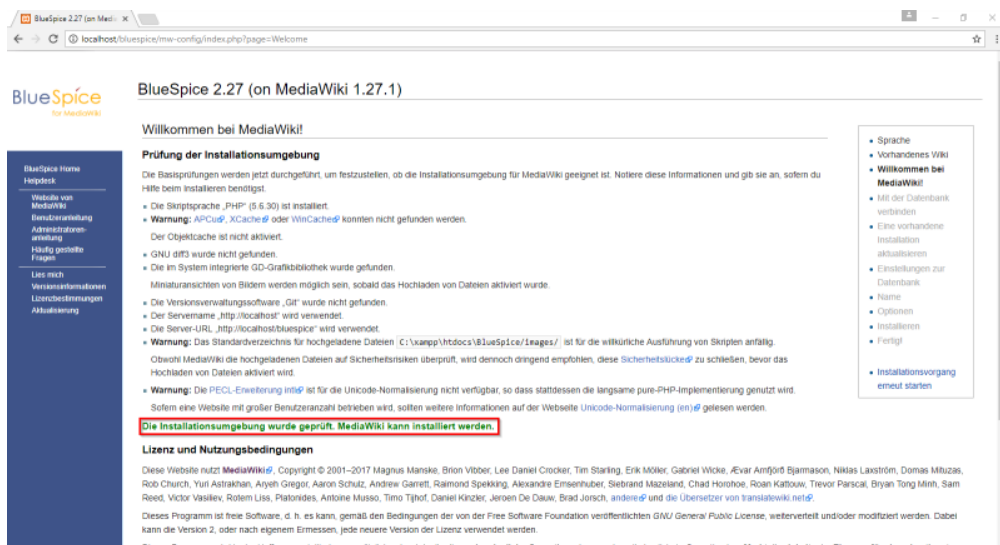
BlueSpice 2.27 (on Medi ×

localhost/bluespice/mw-config/index.php?page=Welcome

BlueSpice for MediaWiki

BlueSpice Home
Helpdesk
Website von MediaWiki
Benutzeranleitung
Administratorenanleitung
Häufig gestellte Fragen
Lies mich
Versionsinformationen
Lizenzbestimmungen
Aktualisierung

BlueSpice 2.27 (on MediaWiki 1.27.1)

Willkommen bei MediaWiki!

Prüfung der Installationsumgebung

Die Basisprüfungen werden jetzt durchgeführt, um festzustellen, ob die Installationsumgebung für MediaWiki geeignet ist. Notiere diese Informationen und gib sie an, sofern du Hilfe beim Installieren benötigst.

- Die Skriptsprache „PHP" (5.6.30) ist installiert.
- Warnung: APCu, XCache oder WinCache konnten nicht gefunden werden.

Der Objektcache ist nicht aktiviert.

- GNU diff3 wurde nicht gefunden.
- Die im System integrierte GD-Grafikbibliothek wurde gefunden.

Miniaturansichten von Bildern werden möglich sein, sobald das Hochladen von Dateien aktiviert wurde.

- Die Versionsverwaltungssoftware „Git" wurde nicht gefunden.
- Der Servername „http://localhost" wird verwendet.
- Die Server-URL „http://localhost/bluespice" wird verwendet.
- Warnung: Das Standardverzeichnis für hochgeladene Dateien C:\xampp\htdocs\BlueSpice/images/ ist für die willkürliche Ausführung von Skripten anfällig.

Obwohl MediaWiki die hochgeladenen Dateien auf Sicherheitsrisiken überprüft, wird dennoch dringend empfohlen, diese Sicherheitslücke zu schließen, bevor das Hochladen von Dateien aktiviert wird.

- Warnung: Die PECL-Erweiterung intl ist für die Unicode-Normalisierung nicht verfügbar, so dass stattdessen die langsame pure-PHP-Implementierung genutzt wird.

Sofern eine Website mit großer Benutzeranzahl betrieben wird, sollten weitere Informationen auf der Webseite Unicode-Normalisierung (en) gelesen werden.

Die Installationsumgebung wurde geprüft. MediaWiki kann installiert werden.

Lizenz und Nutzungsbedingungen

Diese Website nutzt MediaWiki, Copyright © 2001–2017 Magnus Manske, Brion Vibber, Lee Daniel Crocker, Tim Starling, Erik Möller, Gabriel Wicke, Ævar Arnfjörð Bjarmason, Niklas Laxström, Domas Mituzas, Rob Church, Yuri Astrakhan, Aryeh Gregor, Aaron Schulz, Andrew Garrett, Raimond Spekking, Alexandre Emsenhuber, Siebrand Mazeland, Chad Horohoe, Roan Kattouw, Trevor Parscal, Bryan Tong Minh, Sam Reed, Victor Vasiliev, Rotem Liss, Platonides, Antoine Musso, Timo Tijhof, Daniel Kinzler, Jeroen De Dauw, Brad Jorsch, andere und die Übersetzer von translatewiki.net.

Dieses Programm ist freie Software, d. h. es kann, gemäß den Bedingungen der von der Free Software Foundation veröffentlichten GNU General Public License, weiterverteilt und/oder modifiziert werden. Dabei kann die Version 2, oder nach eigenem Ermessen, jede neuere Version der Lizenz verwendet werden.

- Sprache
- Vorhandenes Wiki
- Willkommen bei MediaWiki!
- Mit der Datenbank verbinden
- Eine vorhandene Installation aktualisieren
- Einstellungen zur Datenbank
- Name
- Optionen
- Installieren
- Fertig!

- Installationsvorgang erneut starten